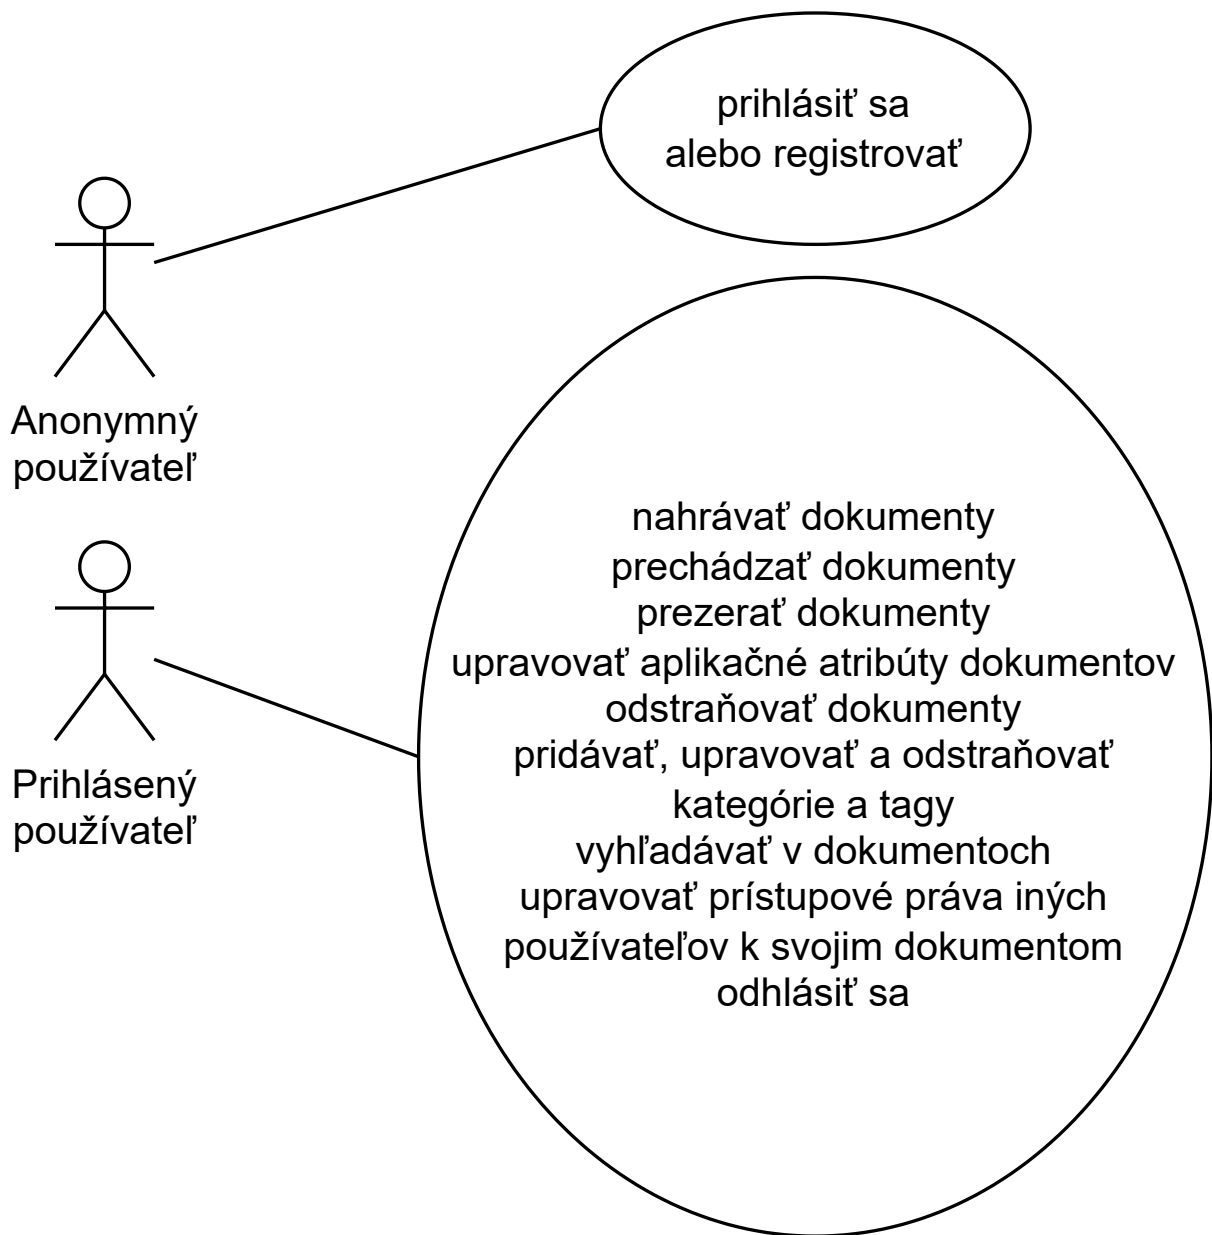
prihlásiť sa
alebo registrovať

Anonymný
používateľ

Prihlásený
používateľ

nahrávať dokumenty
prechádzať dokumenty
prezerať dokumenty
upravovať aplikačné atribúty dokumentov
odstraňovať dokumenty
pridávať, upravovať a odstraňovať
kategórie a tagy
vyhľadávať v dokumentoch
upravovať prístupové práva iných
používateľov k svojim dokumentom
odhlásiť sa